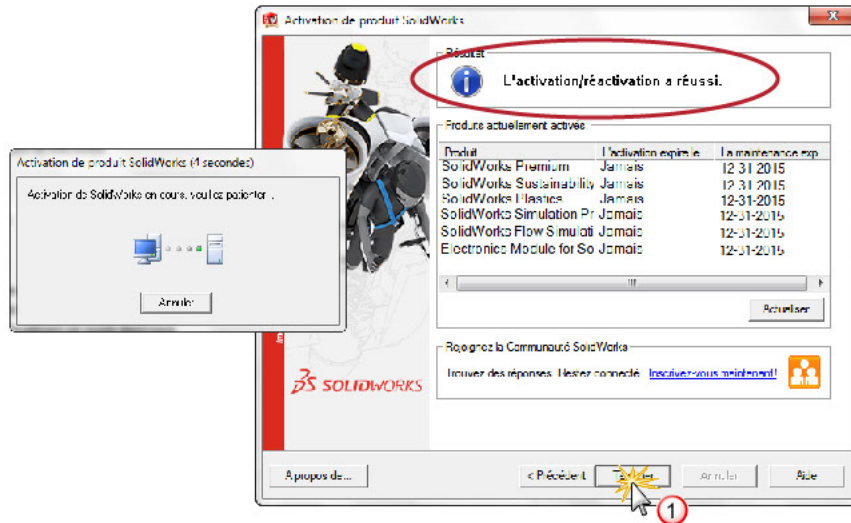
Activation de produit SolidWorks

Résultat

L'activation/réactivation a réussi.

Produits actuellement activés

| Produit | L'activation expire le | La maintenance exp |
|---|---|---|
| SolidWorks Premium | Jamais | 12-31-2015 |
| SolidWorks Sustainability | Jamais | 12-31-2015 |
| SolidWorks Plastics | Jamais | 12-31-2015 |
| SolidWorks Simulation Pr | Jamais | 12-31-2015 |
| SolidWorks Flow Simulati | Jamais | 12-31-2015 |
| Electronics Module for So | Jamais | 12-31-2015 |

Actualiser

Rejoignez la Communauté SolidWorks

Trouvez des réponses. Restez connecté. Inscrivez-vous maintenant!

SOLIDWORKS

Activation de produit SolidWorks (4 secondes)

Activation de SolidWorks en cours, veuillez patienter...

Annuler

A propos de...

< Précédent

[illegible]

Annuler

Aide

1